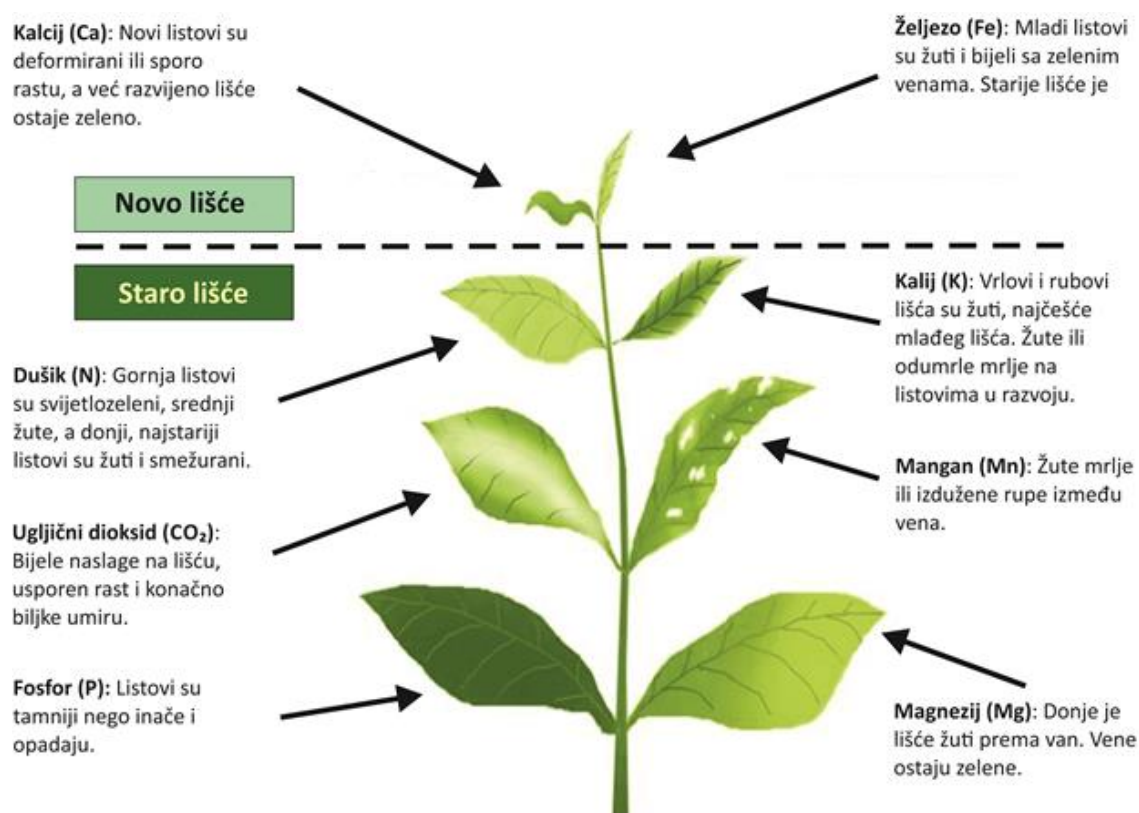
**Kalcij (Ca)**: Novi listovi su deformirani ili sporo rastu, a već razvijeno lišće ostaje zeleno.

**Željezo (Fe)**: Mladi listovi su žuti i bijeli sa zelenim venama. Starije lišće je

Novo lišće

Staro lišće

**Kalij (K)**: Vrlovi i rubovi lišća su žuti, najčešće mlađeg lišća. Žute ili odumrle mrlje na listovima u razvoju.

**Dušik (N)**: Gornja listovi su svijetlozeleni, srednji žute, a donji, najstariji listovi su žuti i smežurani.

**Mangan (Mn)**: Žute mrlje ili izdužene rupe između vena.

**Ugljični dioksid (CO₂)**: Bijele naslage na lišću, usporen rast i konačno biljke umiru.

**Fosfor (P)**: Listovi su tamniji nego inače i opadaju.

**Magnezij (Mg)**: Donje je lišće žuti prema van. Vene ostaju zelene.